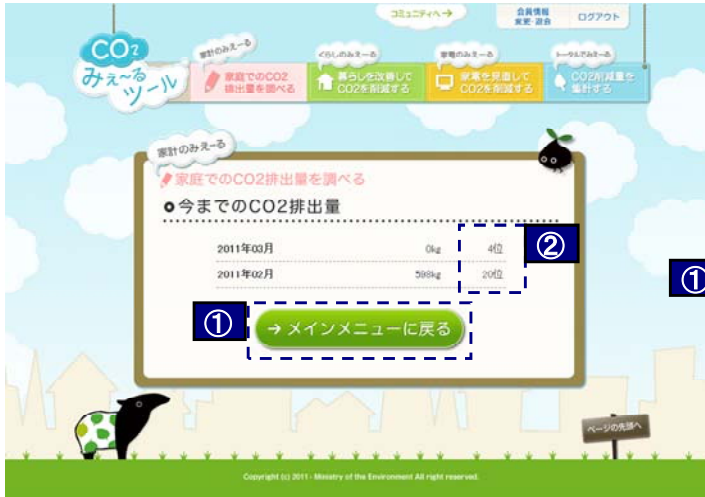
コミュニティへ→
会員情報
変更・退会
ログアウト

CO2
みえ~る
ツール

家計のみえ~る
家庭でのCO2排出量を調べる

くらしのみえ~る
暮らしを改善してCO2を削減する

家電のみえ~る
家電を見直してCO2を削減する

トータルのみえ~る
CO2削減量を集計する

家計のみえ~る
家庭でのCO2排出量を調べる
今までのCO2排出量

| | | |
|---|---|---|
| 2011年03月 | 0kg | 4位 |
| 2011年02月 | 598kg | 20位 |

②

①
→ メインメニューに戻る

①

ページの先頭へ

Copyright (c) 2011 - Ministry of the Environment All right reserved.